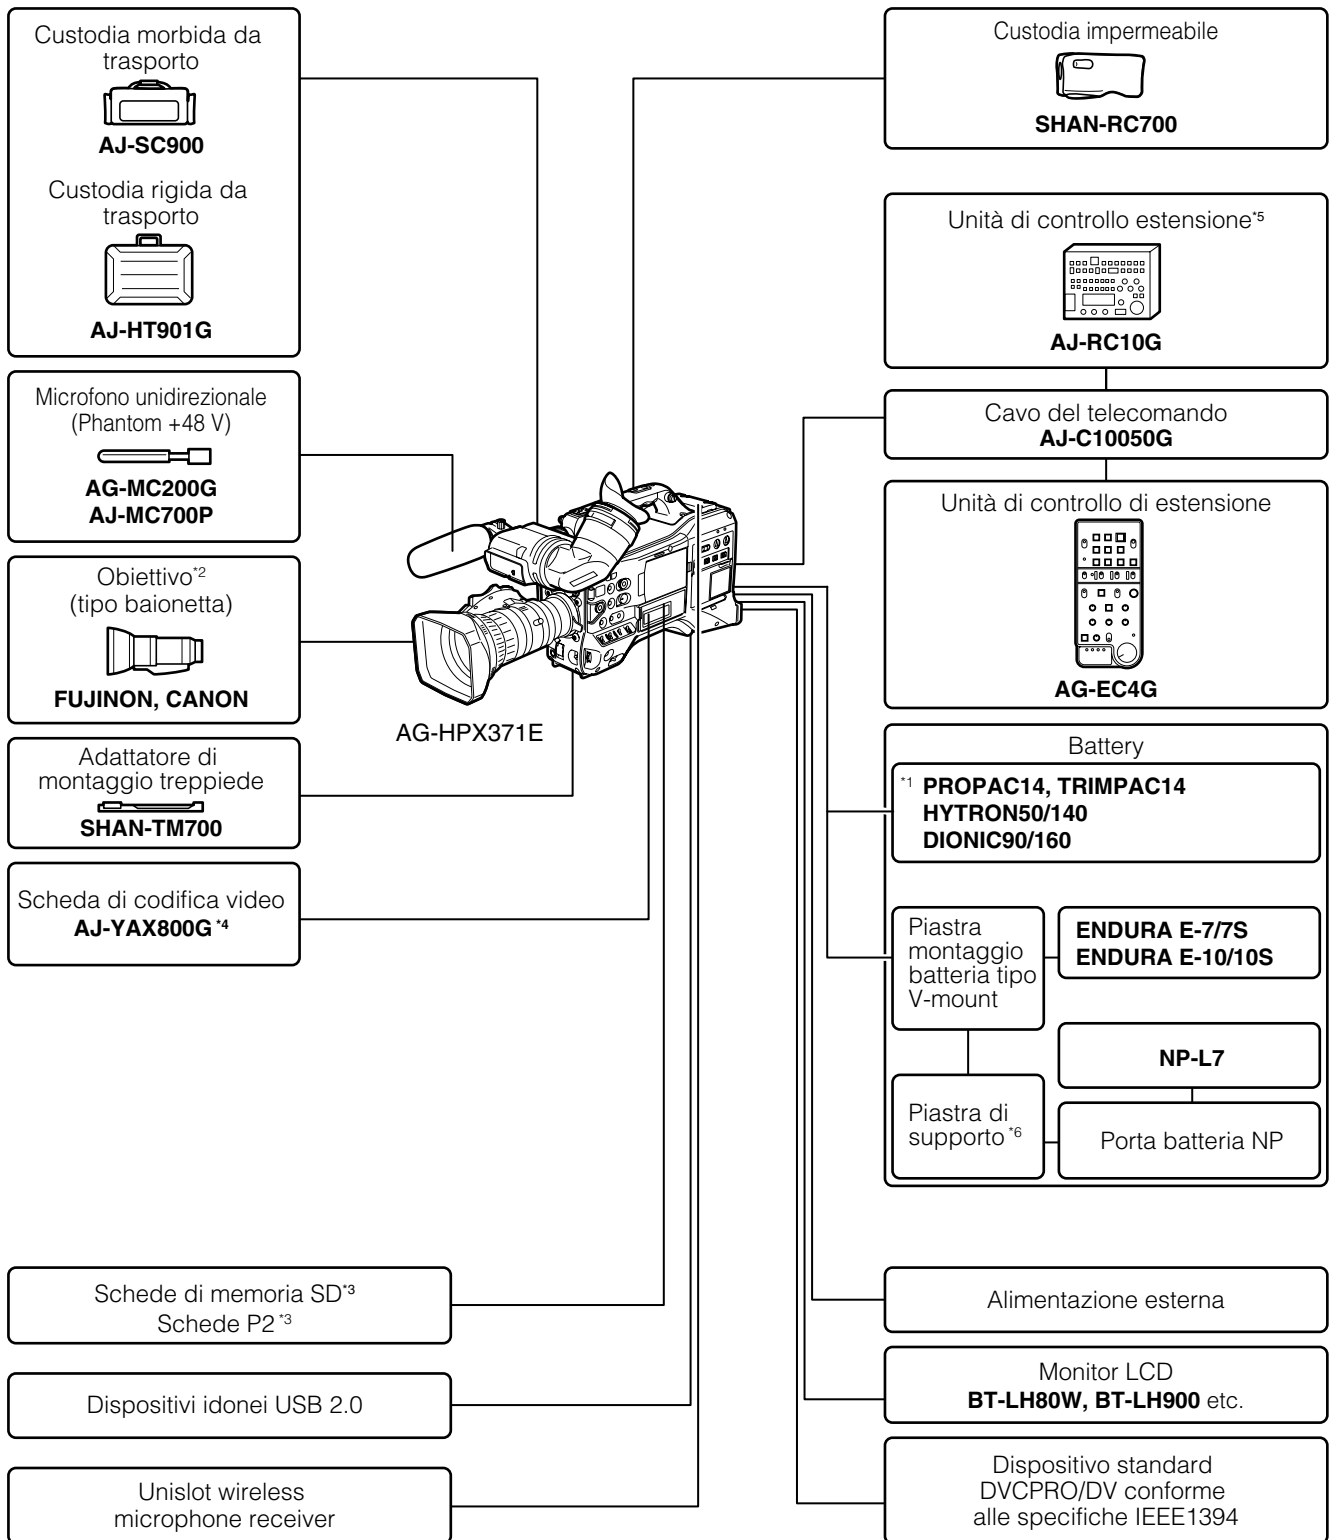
Custodia morbida da trasporto

AJ-SC900

Custodia rigida da trasporto

AJ-HT901G

Microfono unidirezionale (Phantom +48 V)

AG-MC200G
AJ-MC700P

Obiettivo*2 (tipo baionetta)

FUJINON, CANON

Adattatore di montaggio treppiede

SHAN-TM700

Scheda di codifica video
AJ-YAX800G *4

AG-HPX371E

Custodia impermeabile

SHAN-RC700

Unità di controllo estensione*5

AJ-RC10G

Cavo del telecomando
AJ-C10050G

Unità di controllo di estensione

AG-EC4G

Battery

*1 PROPAC14, TRIMPAC14
HYTRON50/140
DIONIC90/160

Piastra montaggio batteria tipo V-mount

ENDURA E-7/7S
ENDURA E-10/10S

NP-L7

Piastra di supporto *6

Porta batteria NP

Schede di memoria SD*3
Schede P2 *3

Dispositivi idonei USB 2.0

Unislot wireless microphone receiver

Alimentazione esterna

Monitor LCD
BT-LH80W, BT-LH900 etc.

Dispositivo standard DVCPRO/DV conforme alle specifiche IEEE1394